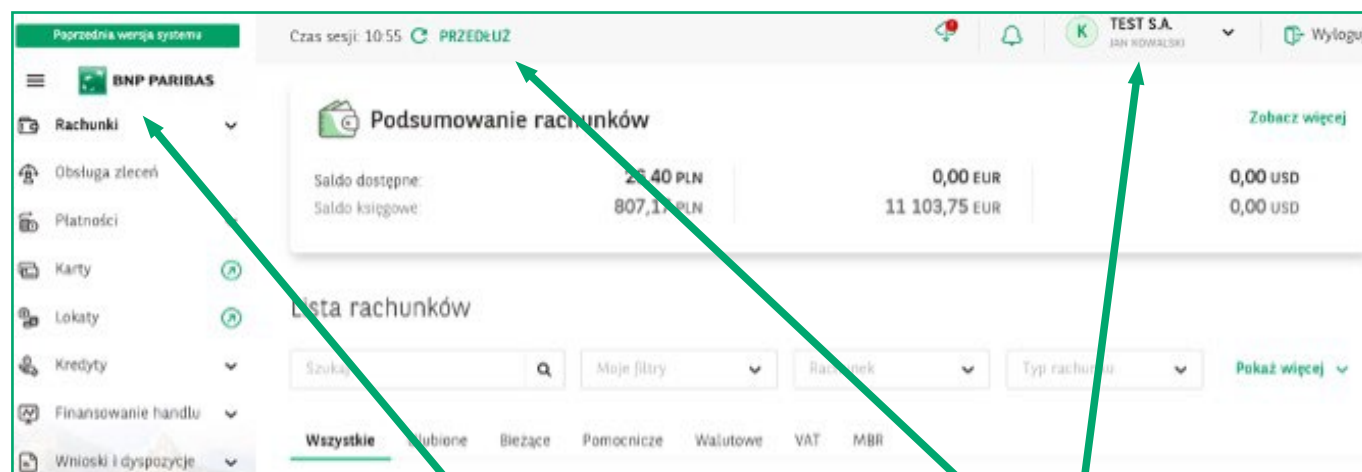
Poprzednia wersja systemu

BNP PARIBAS

Rachunki

Obsługa zleceń

Płatności

Karty

Lokaty

Kredyty

Finansowanie handlu

Wnioski i dyspozycje

Czas sesji: 10:55 PRZEDŁUŻ

TEST S.A.
JAN KOWALSKI

Wyloguj

Podsumowanie rachunków

Zobacz więcej

Saldo dostępne: 2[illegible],40 PLN 0,00 EUR 0,00 USD

Saldo księgowe: 807,1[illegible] PLN 11 103,75 EUR 0,00 USD

Lista rachunków

Szuka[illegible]

Moje filtry

Ra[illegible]nek

Typ rachun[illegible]

Pokaż więcej

Wszystkie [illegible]ubione Bieżące Pomocnicze Walutowe VAT MBR